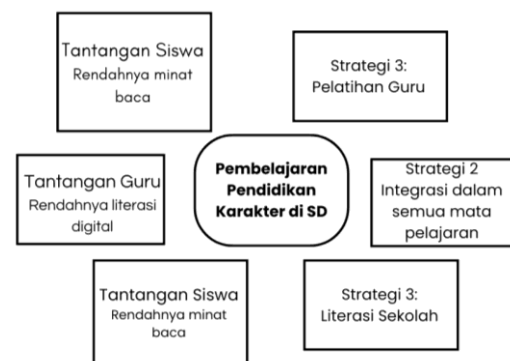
Tantangan Siswa
Rendahnya minat baca

Strategi 3:
Pelatihan Guru

Tantangan Guru
Rendahnya literasi digital

Pembelajaran Pendidikan Karakter di SD

Strategi 2
Integrasi dalam semua mata pelajaran

Tantangan Siswa
Rendahnya minat baca

Strategi 3:
Literasi Sekolah